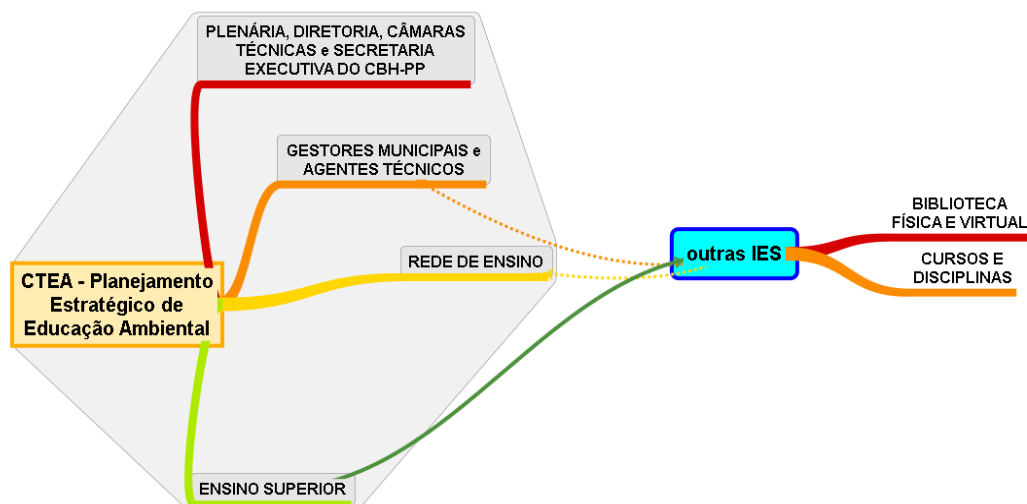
PLENÁRIA, DIRETORIA, CÂMARAS TÉCNICAS e SECRETARIA EXECUTIVA DO CBH-PP

GESTORES MUNICIPAIS e AGENTES TÉCNICOS

REDE DE ENSINO

CTEA - Planejamento Estratégico de Educação Ambiental

ENSINO SUPERIOR

outras IES

BIBLIOTECA FÍSICA E VIRTUAL

CURSOS E DISCIPLINAS